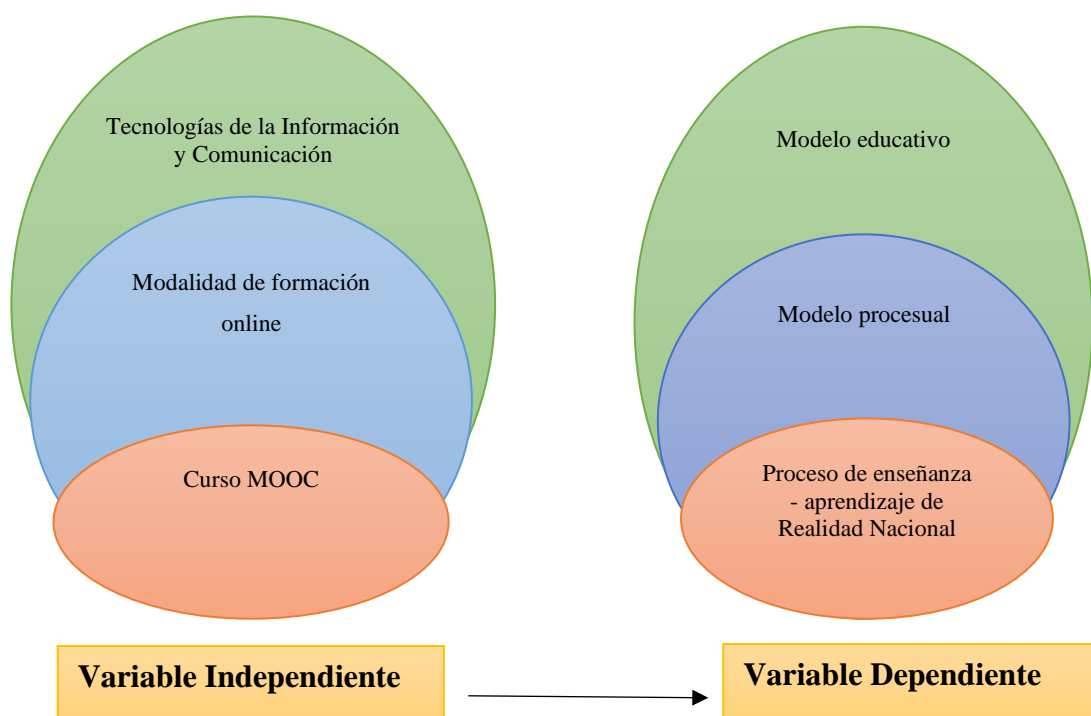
Tecnologías de la Información y Comunicación

Modalidad de formación online

Curso MOOC

Modelo educativo

Modelo procesual

Proceso de enseñanza - aprendizaje de Realidad Nacional

Variable Independiente

Variable Dependiente